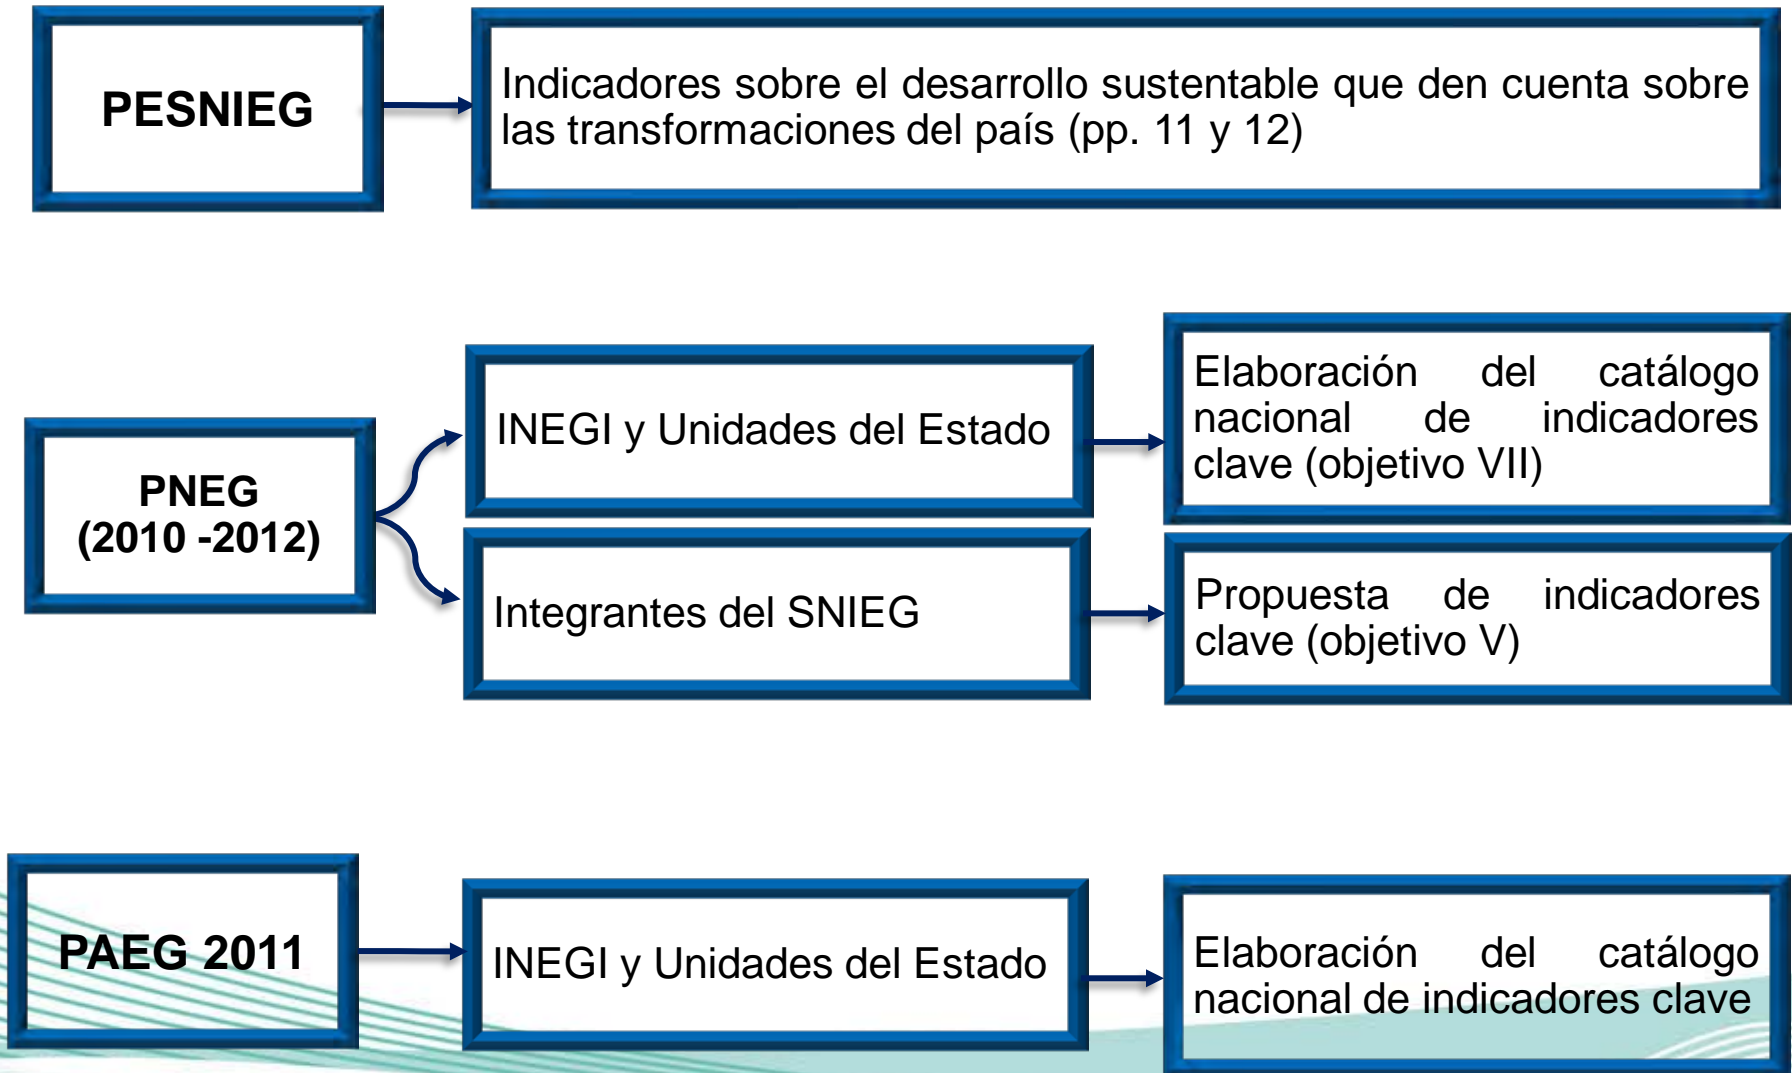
PESNIEG

Indicadores sobre el desarrollo sustentable que den cuenta sobre las transformaciones del país (pp. 11 y 12)

PNEG (2010 -2012)

INEGI y Unidades del Estado

Elaboración del catálogo nacional de indicadores clave (objetivo VII)

Integrantes del SNIEG

Propuesta de indicadores clave (objetivo V)

PAEG 2011

INEGI y Unidades del Estado

Elaboración del catálogo nacional de indicadores clave